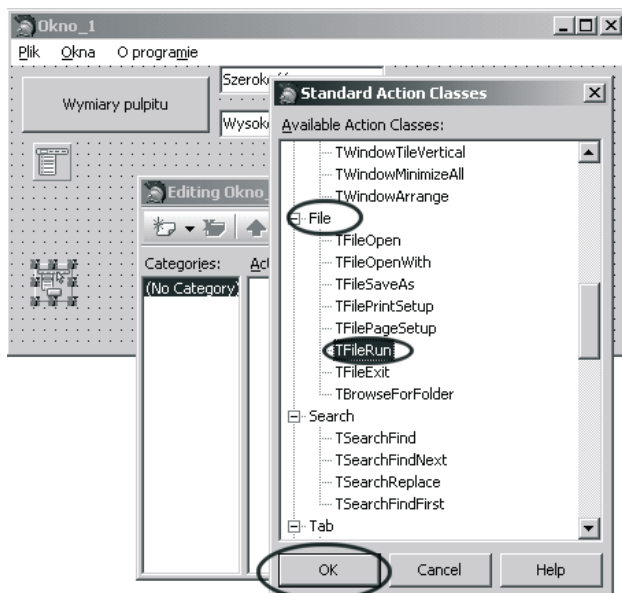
Okno_1

Plik Okna O programie

Wymiary pulpitu

Szerok

Wysok

Editing Okno_

Categories:

Act

(No Category)

Standard Action Classes

Available Action Classes:

TWindowTileVertical
TWindowMinimizeAll
TWindowArrange
File
TFileOpen
TFileOpenWith
TFileSaveAs
TFilePrintSetup
TFilePageSetup
TFileRun
TFileExit
TBrowseForFolder
Search
TSearchFind
TSearchFindNext
TSearchReplace
TSearchFindFirst
Tab

OK

Cancel

Help